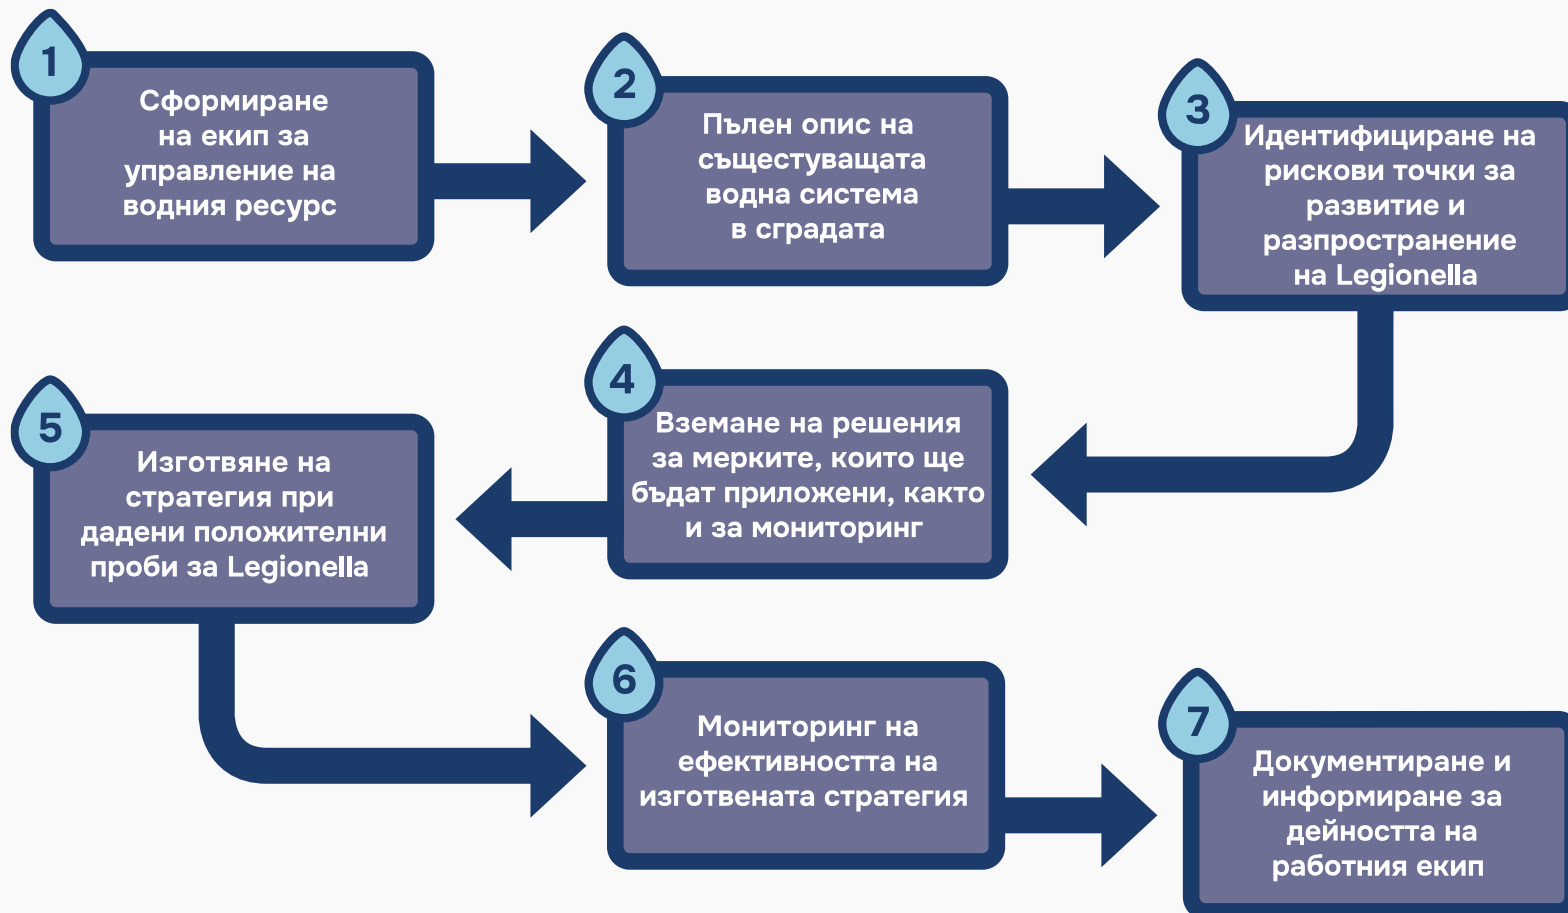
1
Сформиране на екип за управление на водния ресурс

2
Пълен опис на съществуващата водна система в сградата

3
Идентифициране на рискови точки за развитие и разпространение на Legionella

4
Вземане на решения за мерките, които ще бъдат приложени, както и за мониторинг

5
Изготвяне на стратегия при дадени положителни проби за Legionella

6
Мониторинг на ефективността на изготвената стратегия

7
Документиране и информиране за дейността на работния екип